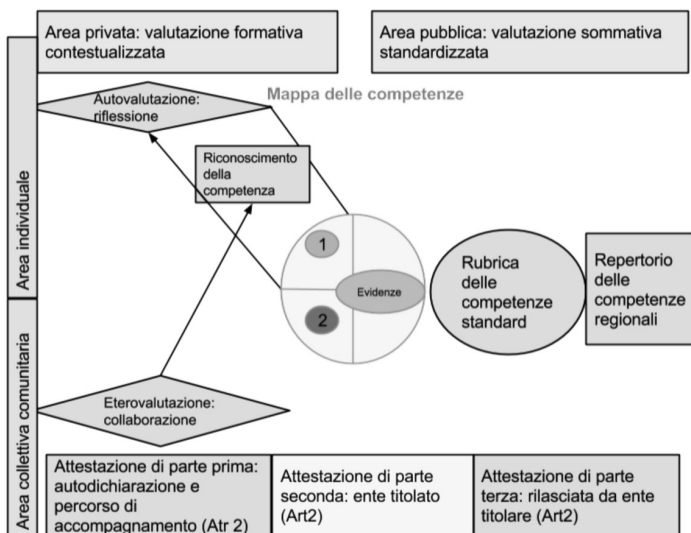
Area privata: valutazione formativa contestualizzata

Area pubblica: valutazione sommativa standardizzata

Area individuale

Autovalutazione: riflessione

Mappa delle competenze

Riconoscimento della competenza

1

Evidenze

2

Rubrica delle competenze standard

Repertorio delle competenze regionali

Area colletiva comunitaria

Eterovalutazione: collaborazione

Attestazione di parte prima: autodichiarazione e percorso di accompagnamento (Atr 2)

Attestazione di parte seconda: ente titolato (Art2)

Attestazione di parte terza: rilasciata da ente titolare (Art2)